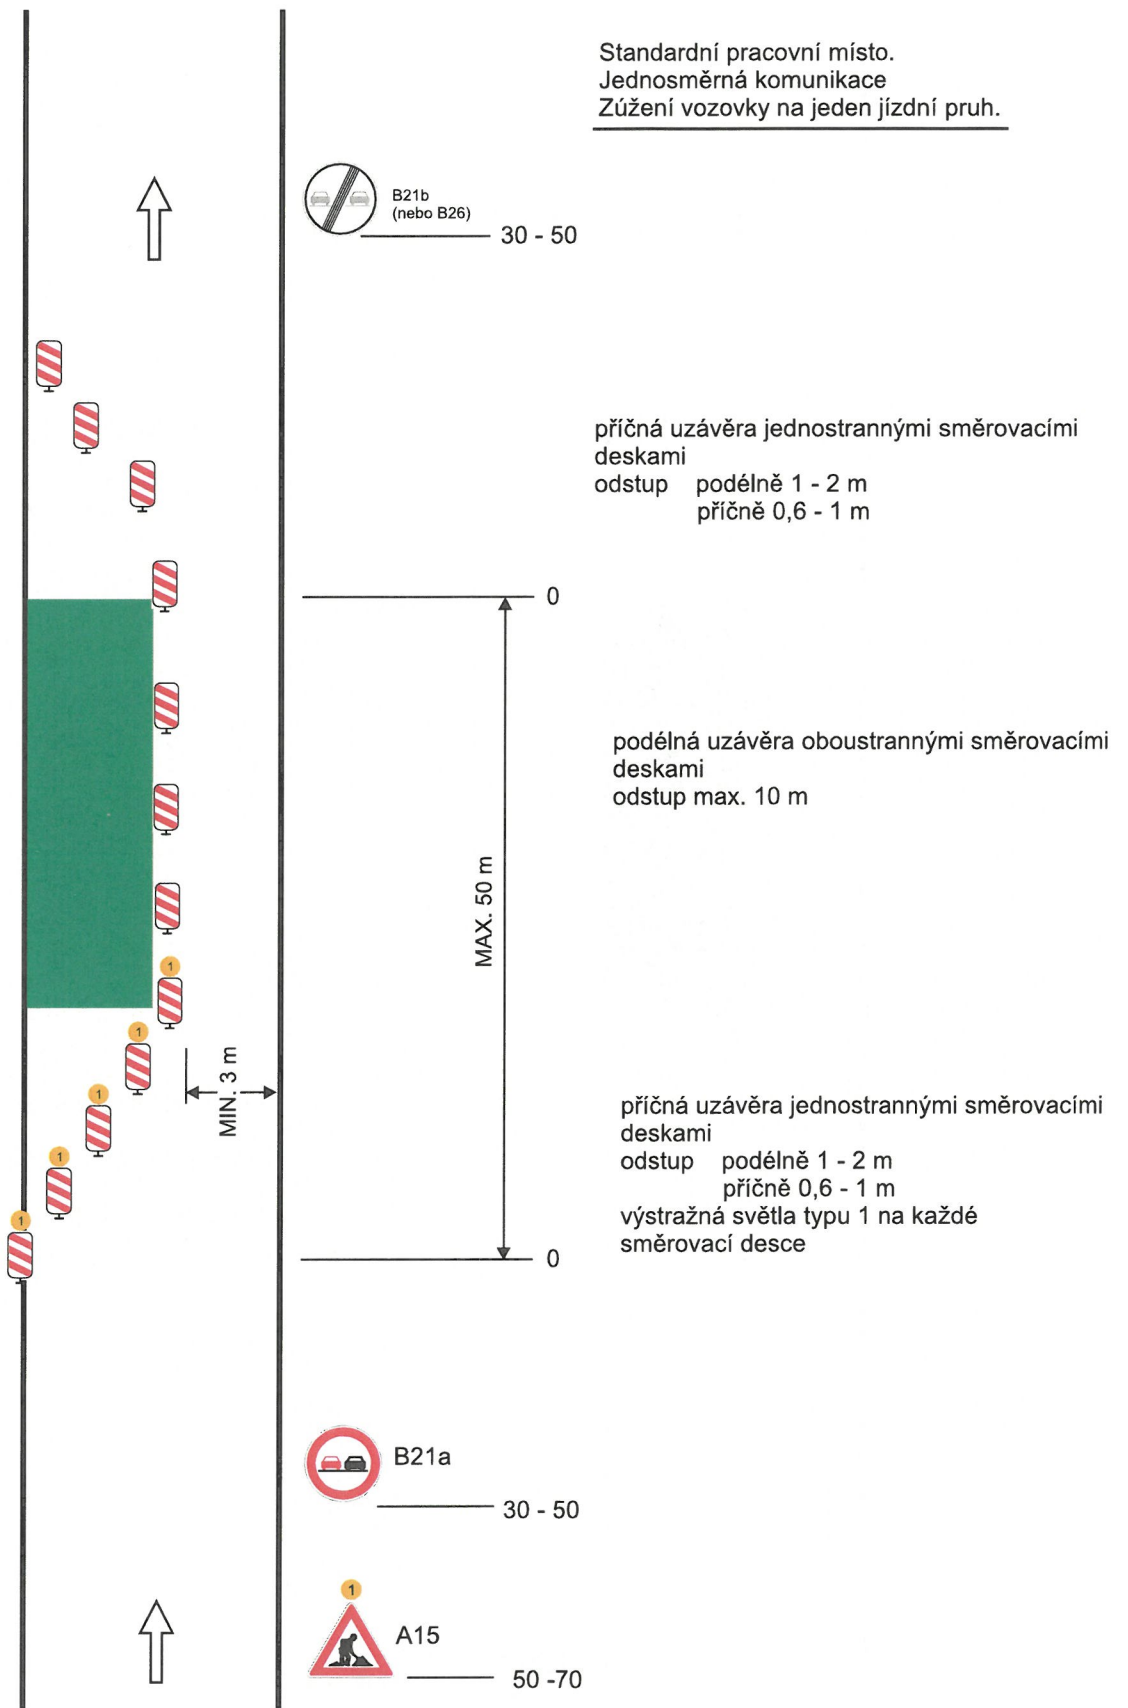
Standardní pracovní místo.
Jednosměrná komunikace
Zúžení vozovky na jeden jízdní pruh.

B21b
(nebo B26)
30 - 50

příčná uzávěra jednostrannými směrovacími deskami
odstup podélně 1 - 2 m
příčně 0,6 - 1 m

0

podélná uzávěra oboustrannými směrovacími deskami
odstup max. 10 m

MAX. 50 m

1
1
1
1
1

MIN. 3 m

příčná uzávěra jednostrannými směrovacími deskami
odstup podélně 1 - 2 m
příčně 0,6 - 1 m
výstražná světla typu 1 na každé směrovací desce

0

B21a
30 - 50

1
A15
50 -70